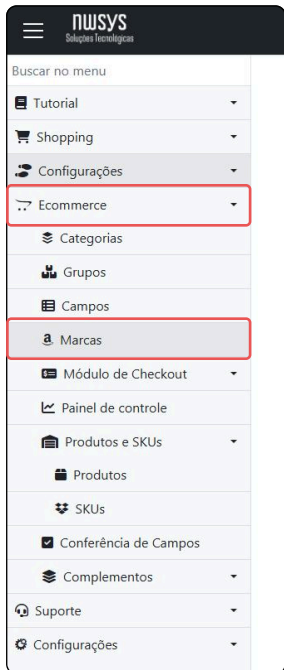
nwsys
Soluções Tecnológicas

Buscar no menu
Tutorial
Shopping
Configurações
Ecommerce
Categorias
Grupos
Campos
Marcas
Módulo de Checkout
Painel de controle
Produtos e SKUs
Produtos
SKUs
Conferência de Campos
Complementos
Suporte
Configurações